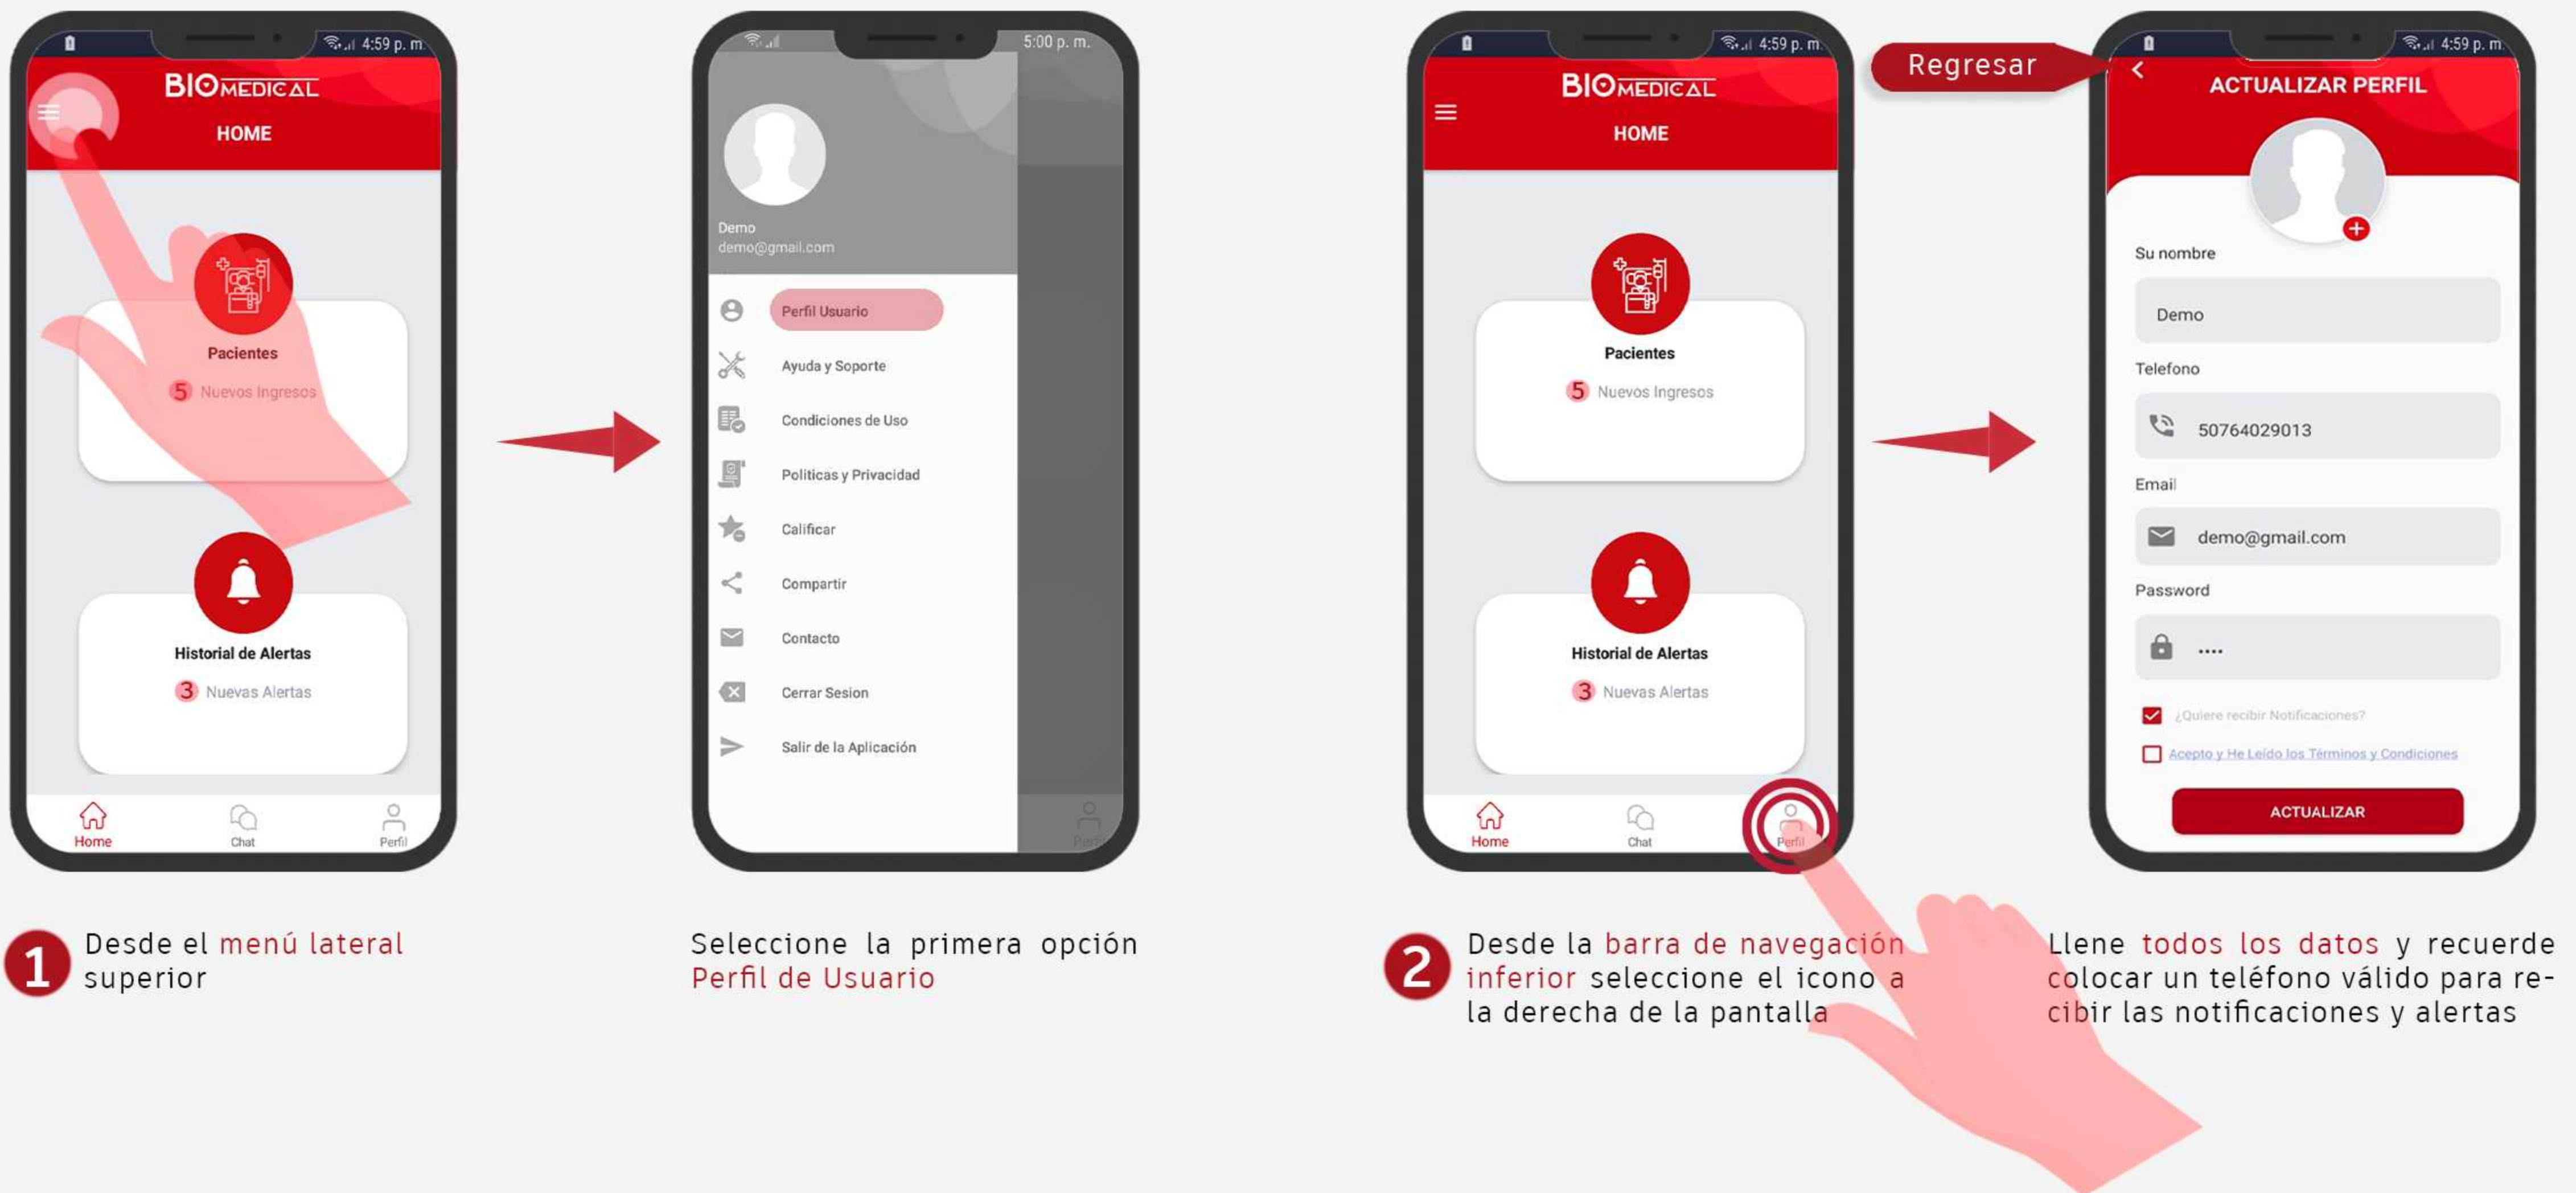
4:59 p. m.
BIOMEDICAL
HOME
Pacientes
5 Nuevos Ingresos
Historial de Alertas
3 Nuevas Alertas
Home
Chat
Perfil

5:00 p. m.
Demo
demo@gmail.com
Perfil Usuario
Ayuda y Soporte
Condiciones de Uso
Politicas y Privacidad
Calificar
Compartir
Contacto
Cerrar Sesion
Salir de la Aplicación
Perfil

4:59 p. m.
BIOMEDICAL
HOME
Pacientes
5 Nuevos Ingresos
Historial de Alertas
3 Nuevas Alertas
Home
Chat
Perfil

Regresar

4:59 p. m.
ACTUALIZAR PERFIL
Su nombre
Demo
Telefono
50764029013
Email
demo@gmail.com
Password
....
¿Quiere recibir Notificaciones?
Acepto y He Leído los Términos y Condiciones
ACTUALIZAR

1 Desde el menú lateral superior

Seleccione la primera opción Perfil de Usuario

2 Desde la barra de navegación inferior seleccione el icono a la derecha de la pantalla

Llene todos los datos y recuerde colocar un teléfono válido para recibir las notificaciones y alertas